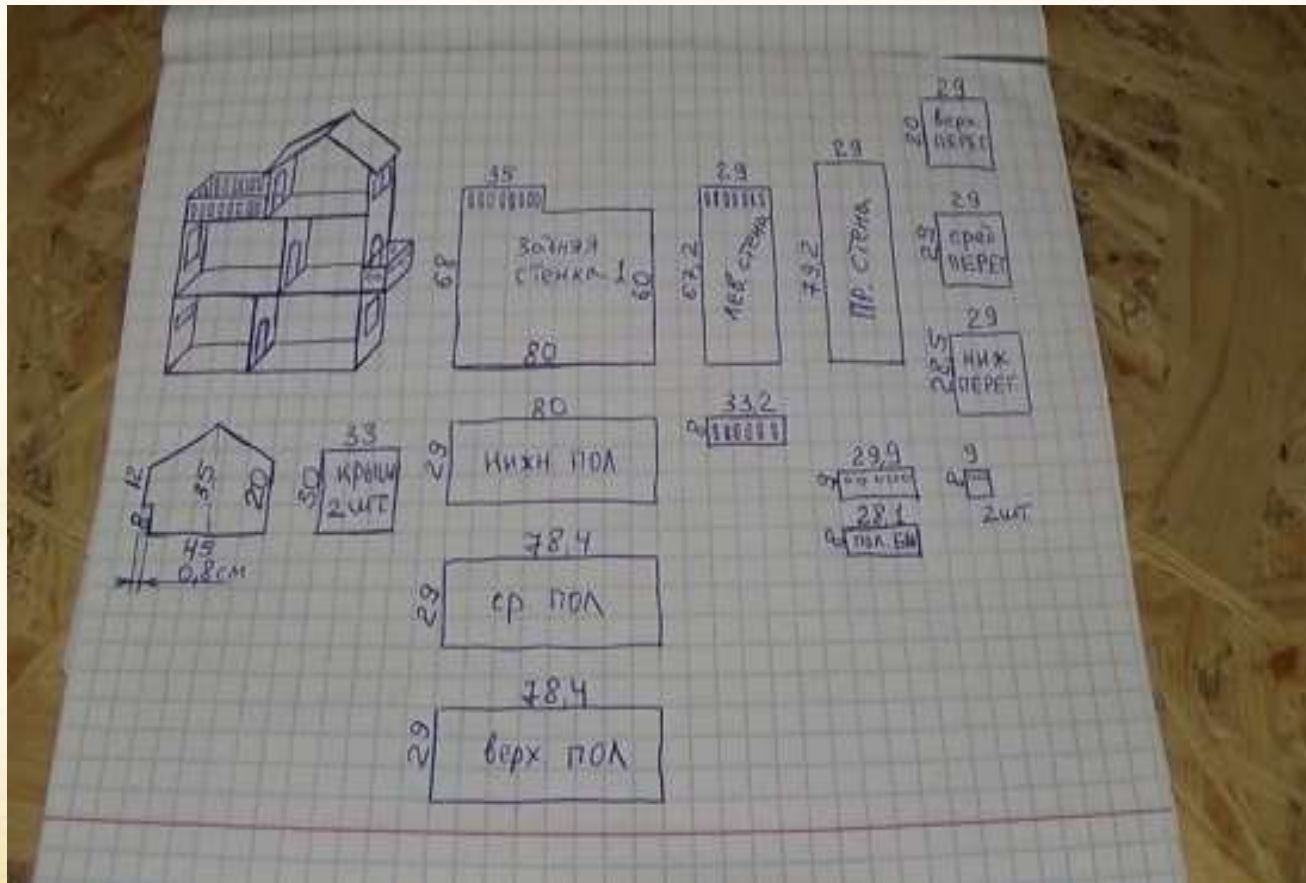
35
68
Задняя стенка 1
60
80

29
63,2
лев стена

29
79,2
пр. стена

29
20
верх. перег

29
23
сред перег

29
22,5
ниж перег

12
8
35
20
45
0,8см

33
30
крыш 2шт

80
29
нижн пол

33,2
9

29,9
9
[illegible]

28,1
9
пол. бм

9
9
2шт

78,4
29
ср пол

78,4
29
верх пол